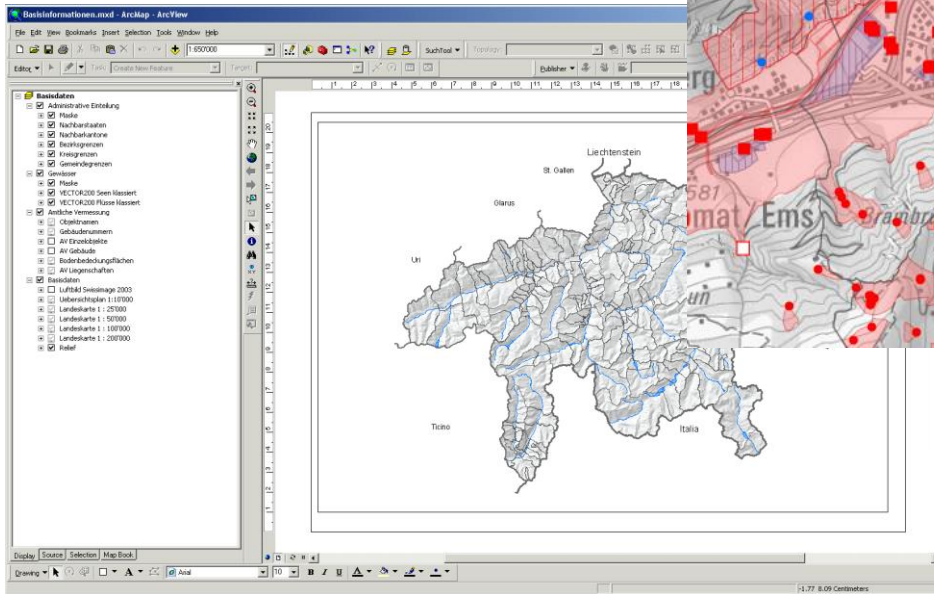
Basisinformationen.mxd - ArcMap - ArcView

File Edit View Bookmarks Insert Selection Tools Window Help

1:650'000

SuchTool

Topology:

Editor Task: Create New Feature Target:

Publisher

Basisdaten
Administrative Einteilung
Maske
Nachbarstaaten
Nachbarkantone
Bezirksgrenzen
Kreisgrenzen
Gemeindegrenzen
Gewässer
Maske
VECTOR200 Seen klassiert
VECTOR200 Flüsse klassiert
Amtliche Vermessung
Objektnamen
Gebäudenummern
AV Einzelobjekte
AV Gebäude
Bodenbedeckungsflächen
AV Liegenschaften
Basisdaten
Luftbild Swissimage 2003
Uebersichtsplan 1:10'000
Landeskarte 1 : 25'000
Landeskarte 1 : 50'000
Landeskarte 1 : 100'000
Landeskarte 1 : 200'000
Relief

Display Source Selection Map Book

Liechtenstein
St. Gallen
Glarus
Uri
Ticino
Italia

erg
581
mat / Ems
Brambr
un

Drawing Arial 10 B I U A

-1.77 8.09 Centimeters